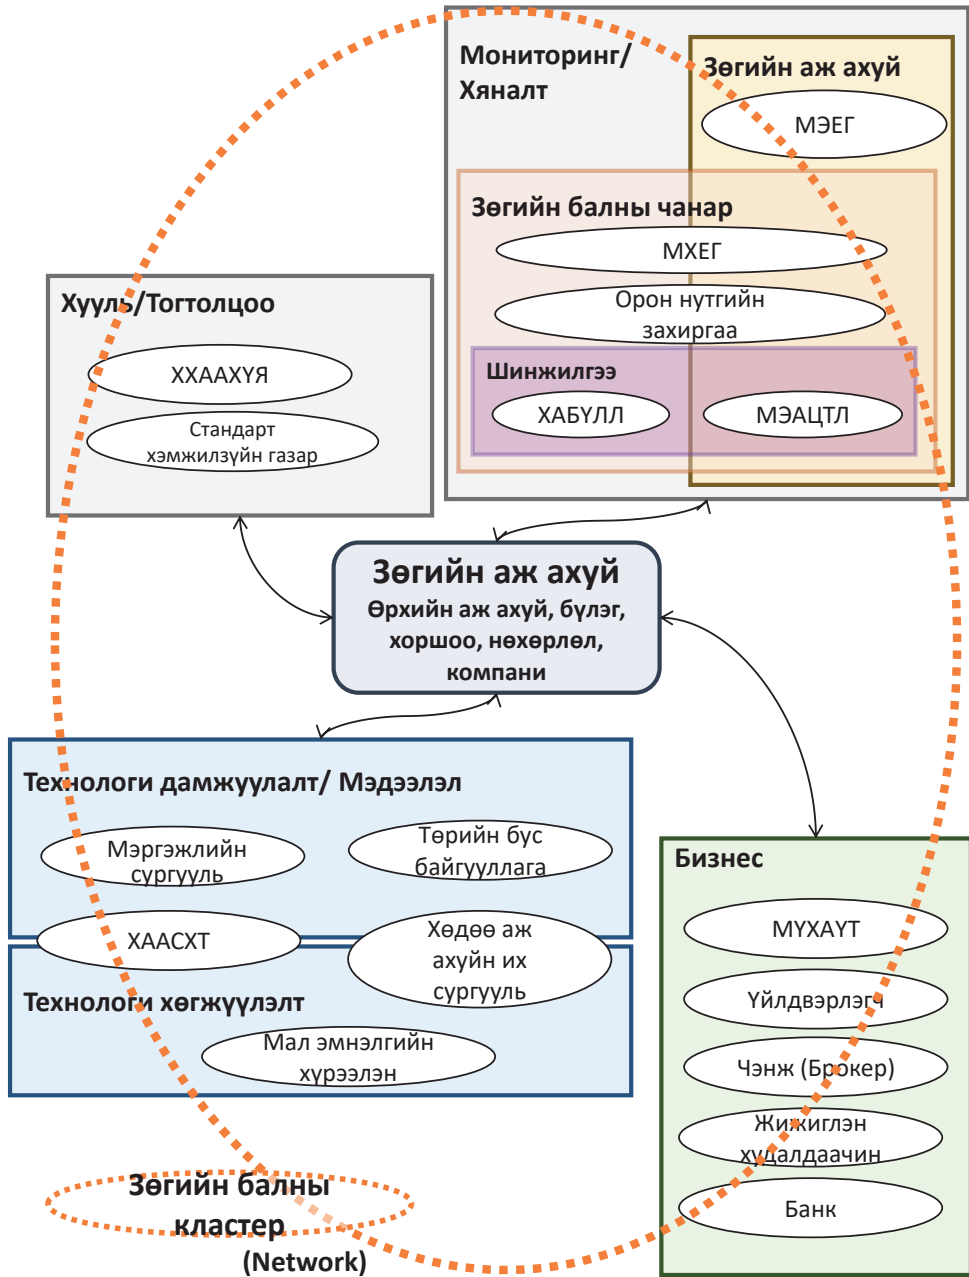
Мониторинг/ Хяналт

Зөгийн аж ахуй

МЭЕГ

Зөгийн балны чанар

МХЕГ

Орон нутгийн захиргаа

Шинжилгээ

ХАБҮЛЛ

МЭАЦТЛ

Хууль/Тогтолцоо

ХХААХҮЯ

Стандарт хэмжилзүйн газар

Зөгийн аж ахуй
Өрхийн аж ахуй, бүлэг, хоршоо, нөхөрлөл, компани

Технологи дамжуулалт/ Мэдээлэл

Мэргэжлийн сургууль

Төрийн бус байгууллага

ХААСХТ

Хөдөө аж ахуйн их сургууль

Технологи хөгжүүлэлт

Мал эмнэлгийн хүрээлэн

Бизнес

МҮХАҮТ

Үйлдвэрлэгч

Чэнж (Брокер)

Жижиглэн худалдаачин

Банк

Зөгийн балны кластер
(Network)